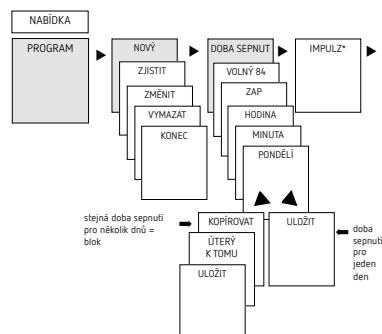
NABÍDKA

PROGRAM

NOVÝ

ZJISTIT

ZMĚNIT

VYMAZAT

KONEC

DOBA SEPNUTÍ

VOLNÝ 84

ZAP

HODINA

MINUTA

PONDĚLÍ

IMPULZ*

stejná doba sepnutí pro několik dnů = blok

KOPÍROVAT

ÚTERÝ K TOMU

ULOŽIT

ULOŽIT

doba sepnutí pro jeden den